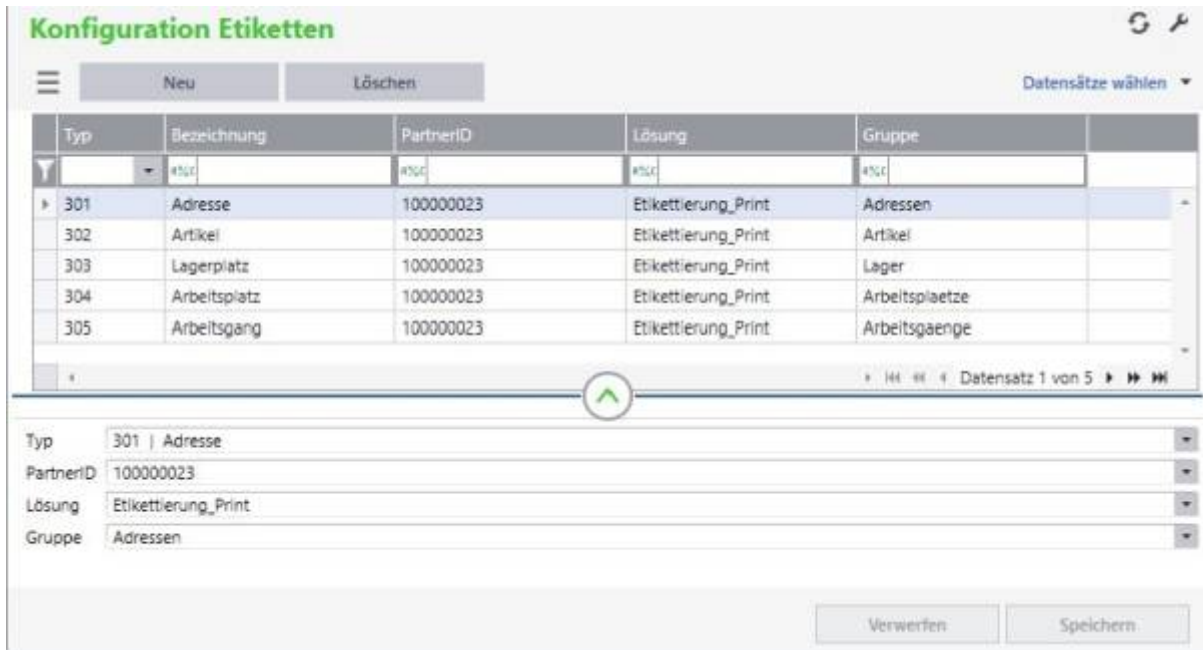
Konfiguration Etiketten

Neu

Löschen

Datensätze wählen

| Typ | Bezeichnung | PartnerID | Lösung | Gruppe |
|---|---|---|---|---|
| | a%c | a%c | a%c | a%c |
| 301 | Adresse | 100000023 | Etikettierung_Print | Adressen |
| 302 | Artikel | 100000023 | Etikettierung_Print | Artikel |
| 303 | Lagerplatz | 100000023 | Etikettierung_Print | Lager |
| 304 | Arbeitsplatz | 100000023 | Etikettierung_Print | Arbeitsplaetze |
| 305 | Arbeitsgang | 100000023 | Etikettierung_Print | Arbeitsgaenge |

Datensatz 1 von 5

Typ 301 | Adresse
PartnerID 100000023
Lösung Etikettierung_Print
Gruppe Adressen

Verwerfen

Speichern